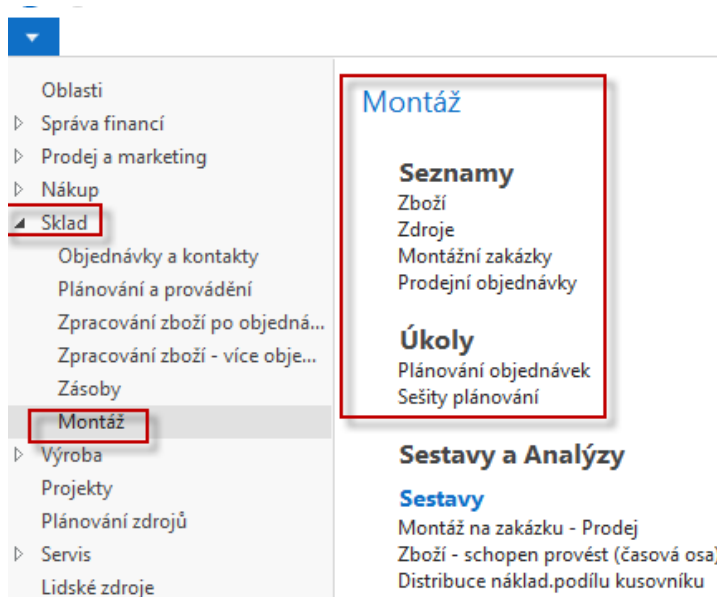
Oblasti
Správa financí
Prodej a marketing
Nákup
Sklad
Objednávky a kontakty
Plánování a provádění
Zpracování zboží po objedná...
Zpracování zboží - více obje...
Zásoby
Montáž
Výroba
Projekty
Plánování zdrojů
Servis
Lidské zdroje

Montáž

Seznamy
Zboží
Zdroje
Montážní zakázky
Prodejní objednávky

Úkoly
Plánování objednávek
Sešity plánování

Sestavy a Analýzy

Sestavy
Montáž na zakázku - Prodej
Zboží - schopen provést (časová osa)
Distribuce náklad.podílu kusovníku